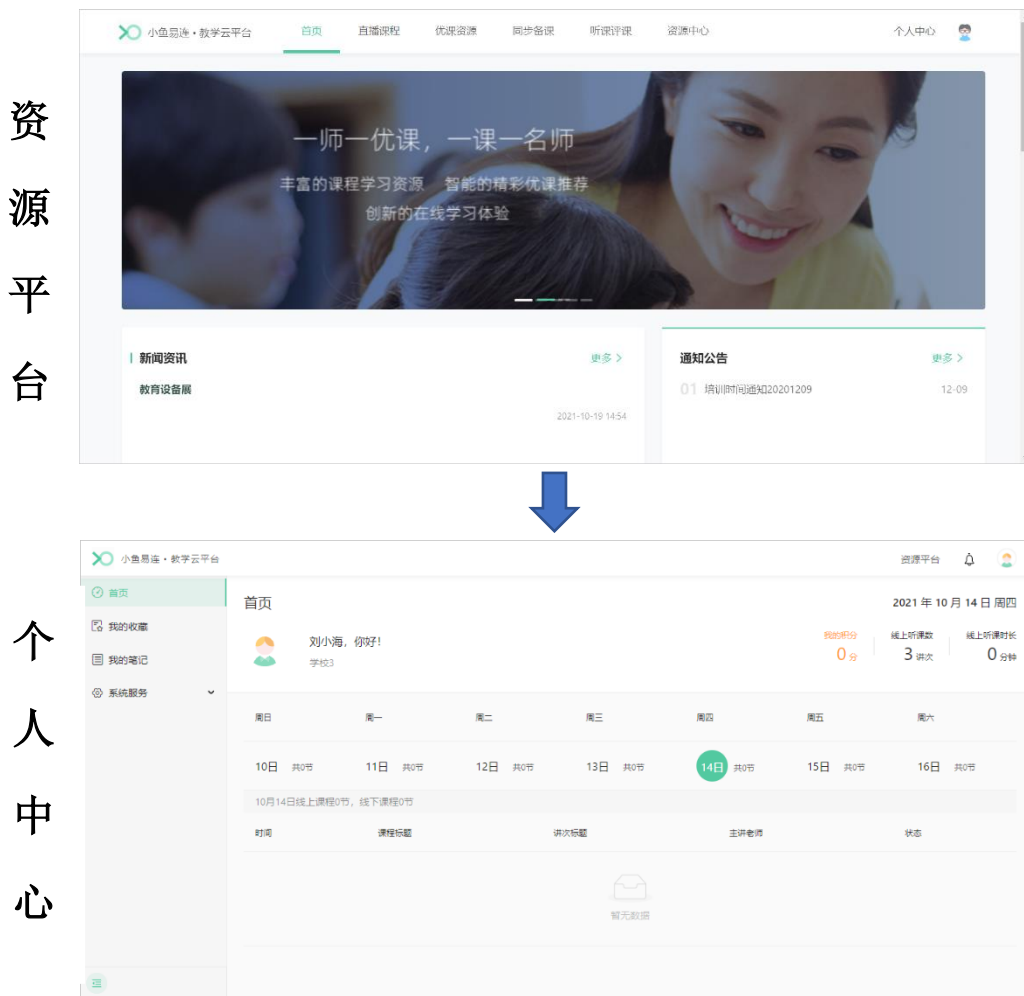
资源平台

小鱼易连 • 教学云平台 首页 直播课程 优课资源 同步备课 听课评课 资源中心 个人中心

一师一优课，一课一名师

丰富的课程学习资源 智能的精彩优课推荐

创新的在线学习体验

新闻资讯 更多 >

教育设备展

2021-10-19 14:54

通知公告 更多 >

01 培训时间通知20201209 12-09

个人中心

小鱼易连 • 教学云平台 资源平台

首页

我的收藏

我的笔记

系统服务

首页 2021 年 10 月 14 日 周四

刘小海，你好！

学校3

我的积分 0 分

线上听课数 3 讲次

线上听课时长 0 分钟

| 周日 | 周一 | 周二 | 周三 | 周四 | 周五 | 周六 |
|---|---|---|---|---|---|---|
| 10日 共0节 | 11日 共0节 | 12日 共0节 | 13日 共0节 | 14日 共0节 | 15日 共0节 | 16日 共0节 |

10月14日线上课程0节，线下课程0节

| 时间 | 课程标题 | 讲次标题 | 主讲老师 | 状态 |
|---|---|---|---|---|

暂无数据